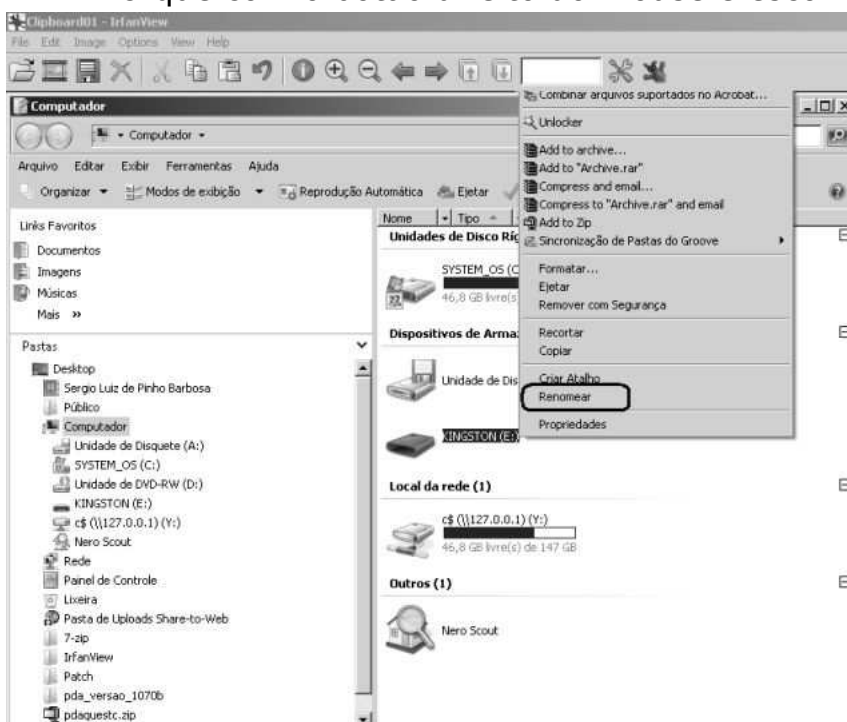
Clipboard01 - IrfanView
File Edit Image Options View Help

Computador
Computador

Arquivo Editar Exibir Ferramentas Ajuda
Organizar Modos de exibição Reprodução Automática Ejetar

Links Favoritos
Documentos
Imagens
Músicas
Mais »

Pastas
Desktop
Sergio Luiz de Pinho Barbosa
Público
Computador
Unidade de Disquete (A:)
SYSTEM_OS (C:)
Unidade de DVD-RW (D:)
KINGSTON (E:)
c$ (\\127.0.0.1) (Y:)
Nero Scout
Rede
Painel de Controle
Lixeira
Pasta de Uploads Share-to-Web
7-zip
IrfanView
Patch
pda_versao_1070b
pdaquestc.zip

Nome Tipo
Unidades de Disco Ríg
SYSTEM_OS (C
46,8 GB livre(s)
Dispositivos de Armaz
Unidade de Dis
KINGSTON (E:)
Local da rede (1)
c$ (\\127.0.0.1) (Y:)
46,8 GB livre(s) de 147 GB
Outros (1)
Nero Scout

Combinar arquivos suportados no Acrobat...
Unlocker
Add to archive...
Add to "Archive.rar"
Compress and email...
Compress to "Archive.rar" and email
Add to Zip
Sincronização de Pastas do Groove
Formatar...
Ejetar
Remover com Segurança
Recortar
Copiar
Criar Atalho
Renomear
Propriedades